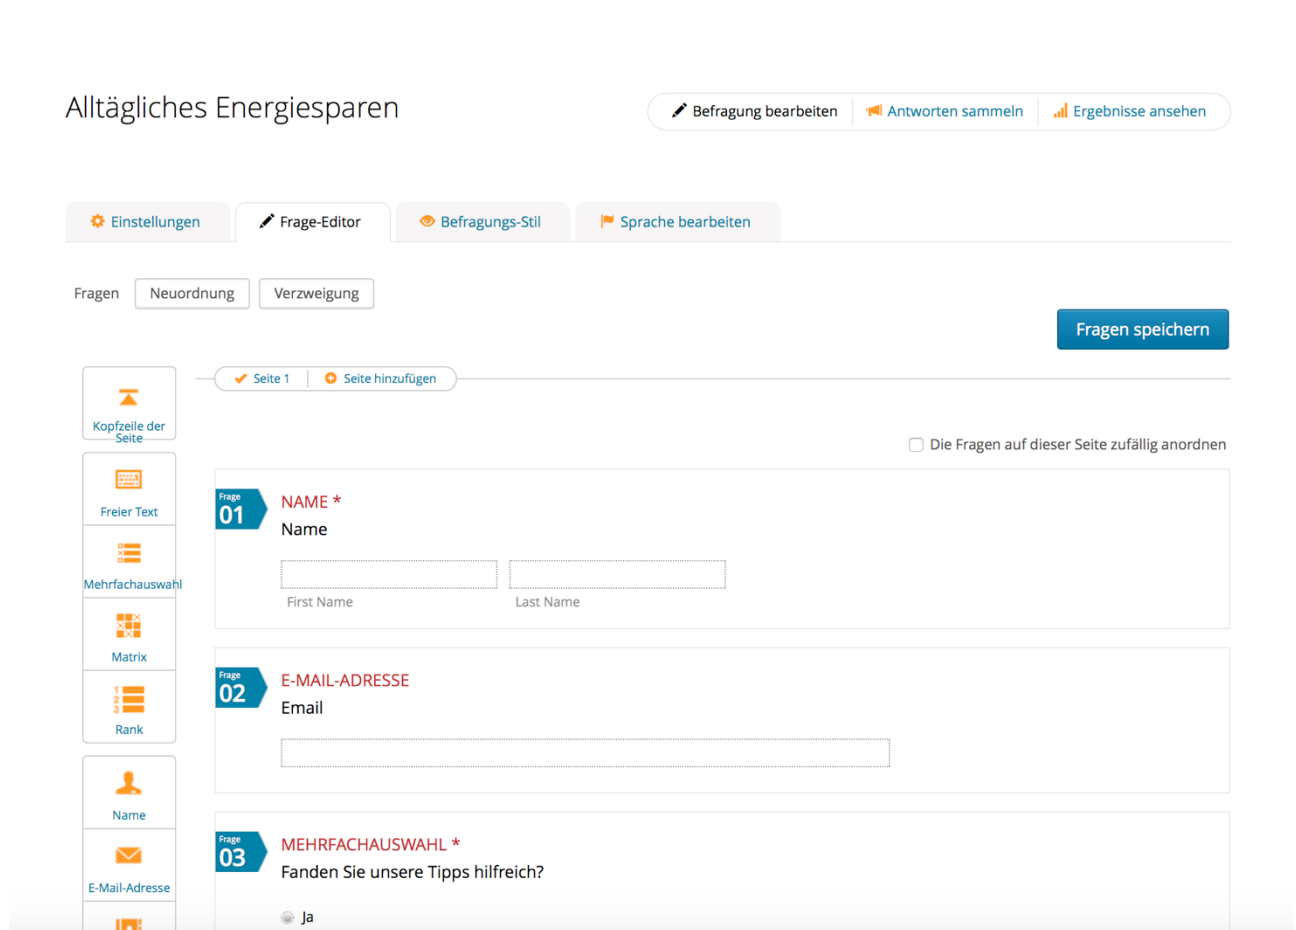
Alltägliches Energiesparen

Befragung bearbeiten | Antworten sammeln | Ergebnisse ansehen

Einstellungen | Frage-Editor | Befragungs-Stil | Sprache bearbeiten

Fragen | Neuordnung | Verzweigung

Fragen speichern

Kopfzeile der Seite

Freier Text

Mehrfachauswahl

Matrix

Rank

Name

E-Mail-Adresse

Seite 1 | Seite hinzufügen

Die Fragen auf dieser Seite zufällig anordnen

Frage 01
NAME *
Name

First Name
Last Name

Frage 02
E-MAIL-ADRESSE
Email

Frage 03
MEHRFACHAUSWAHL *
Fanden Sie unsere Tipps hilfreich?

Ja